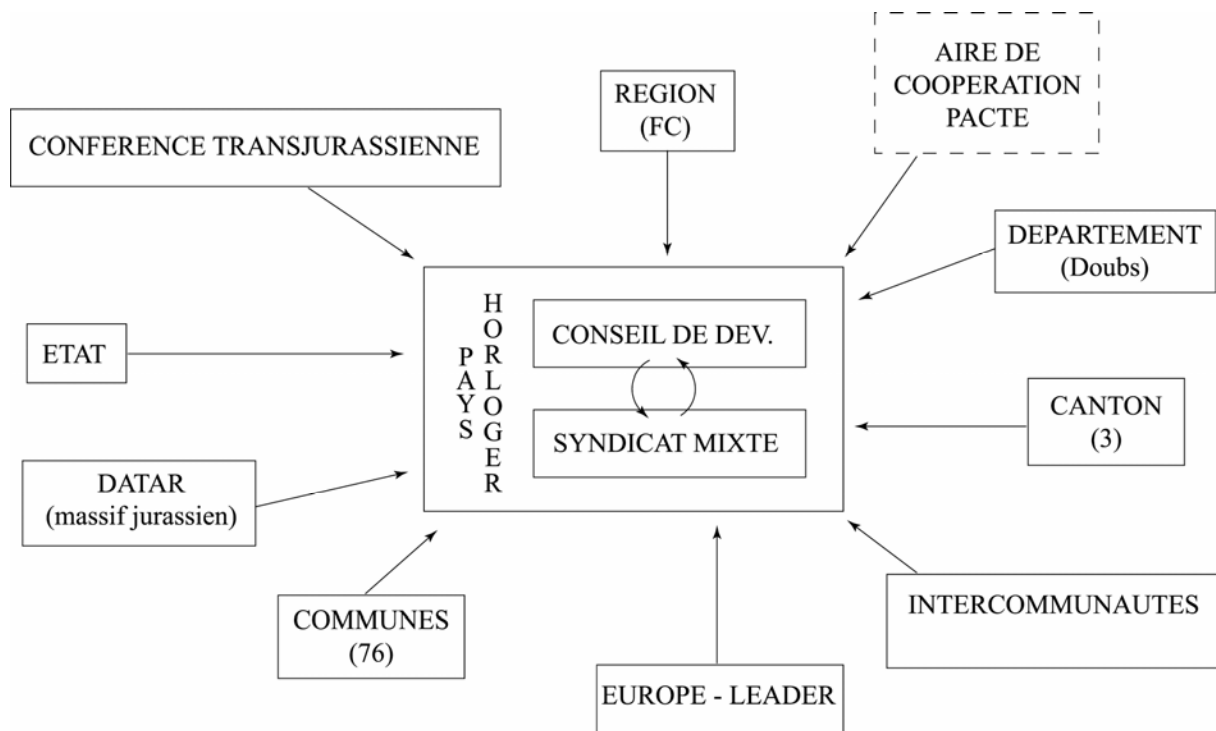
AIRE DE COOPERATION PACTE

REGION (FC)

CONFERENCE TRANSJURASSIENNE

DEPARTEMENT (Doubs)

ETAT

PAYS HORLOGER

CONSEIL DE DEV.

SYNDICAT MIXTE

CANTON (3)

DATAR (massif jurassien)

COMMUNES (76)

INTERCOMMUNAUTES

EUROPE - LEADER